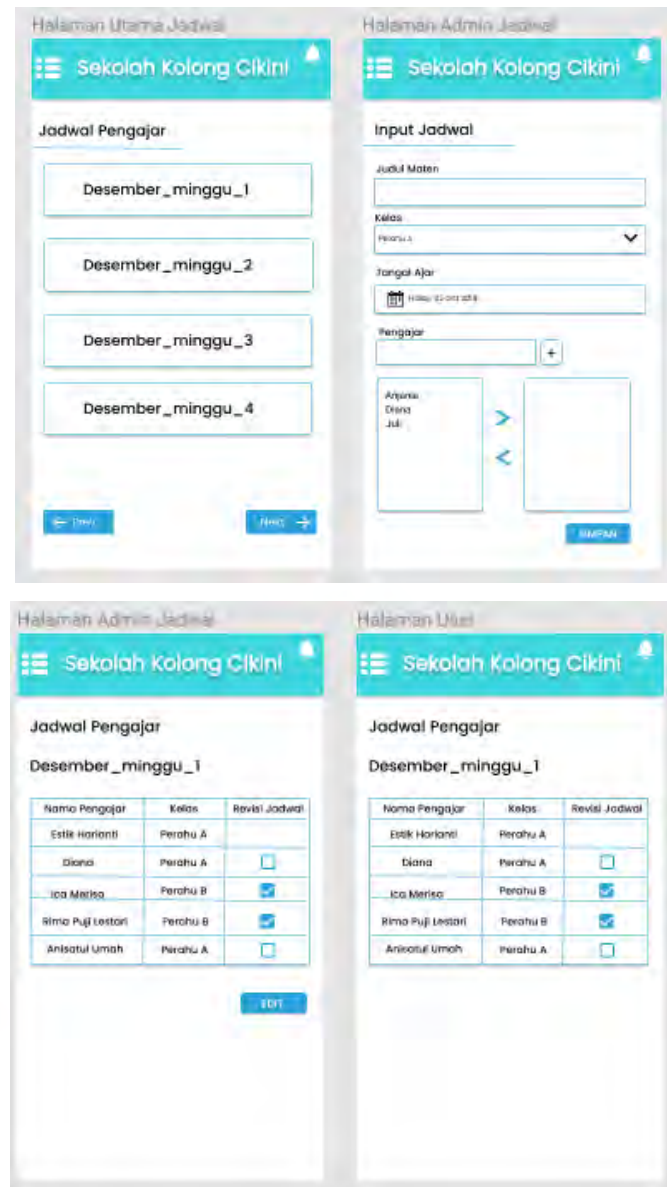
Halaman Utama Jadwal

Sekolah Kolong Cikini

Jadwal Pengajar

Desember_minggu_1

Desember_minggu_2

Desember_minggu_3

Desember_minggu_4

Prev

Next

Halaman Admin Jadwal

Sekolah Kolong Cikini

Input Jadwal

Judul Materi

Kelas

Perahu A

Tanggal Ajar

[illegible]

Pengajar

+

Arjuna
Diana
Juli

>

<

SIMPAN

Halaman Admin Jadwal

Sekolah Kolong Cikini

Jadwal Pengajar

Desember_minggu_1

| Nama Pengajar | Kelas | Revisi Jadwal |
|---|---|---|
| Estik Harianti | Perahu A | |
| Diana | Perahu A | ☐ |
| Ica Merisa | Perahu B | ☑ |
| Rima Puji Lestari | Perahu B | ☑ |
| Anisatul Umah | Perahu A | ☐ |

EDIT

Halaman User

Sekolah Kolong Cikini

Jadwal Pengajar

Desember_minggu_1

| Nama Pengajar | Kelas | Revisi Jadwal |
|---|---|---|
| Estik Harianti | Perahu A | |
| Diana | Perahu A | ☐ |
| Ica Merisa | Perahu B | ☑ |
| Rima Puji Lestari | Perahu B | ☑ |
| Anisatul Umah | Perahu A | ☐ |